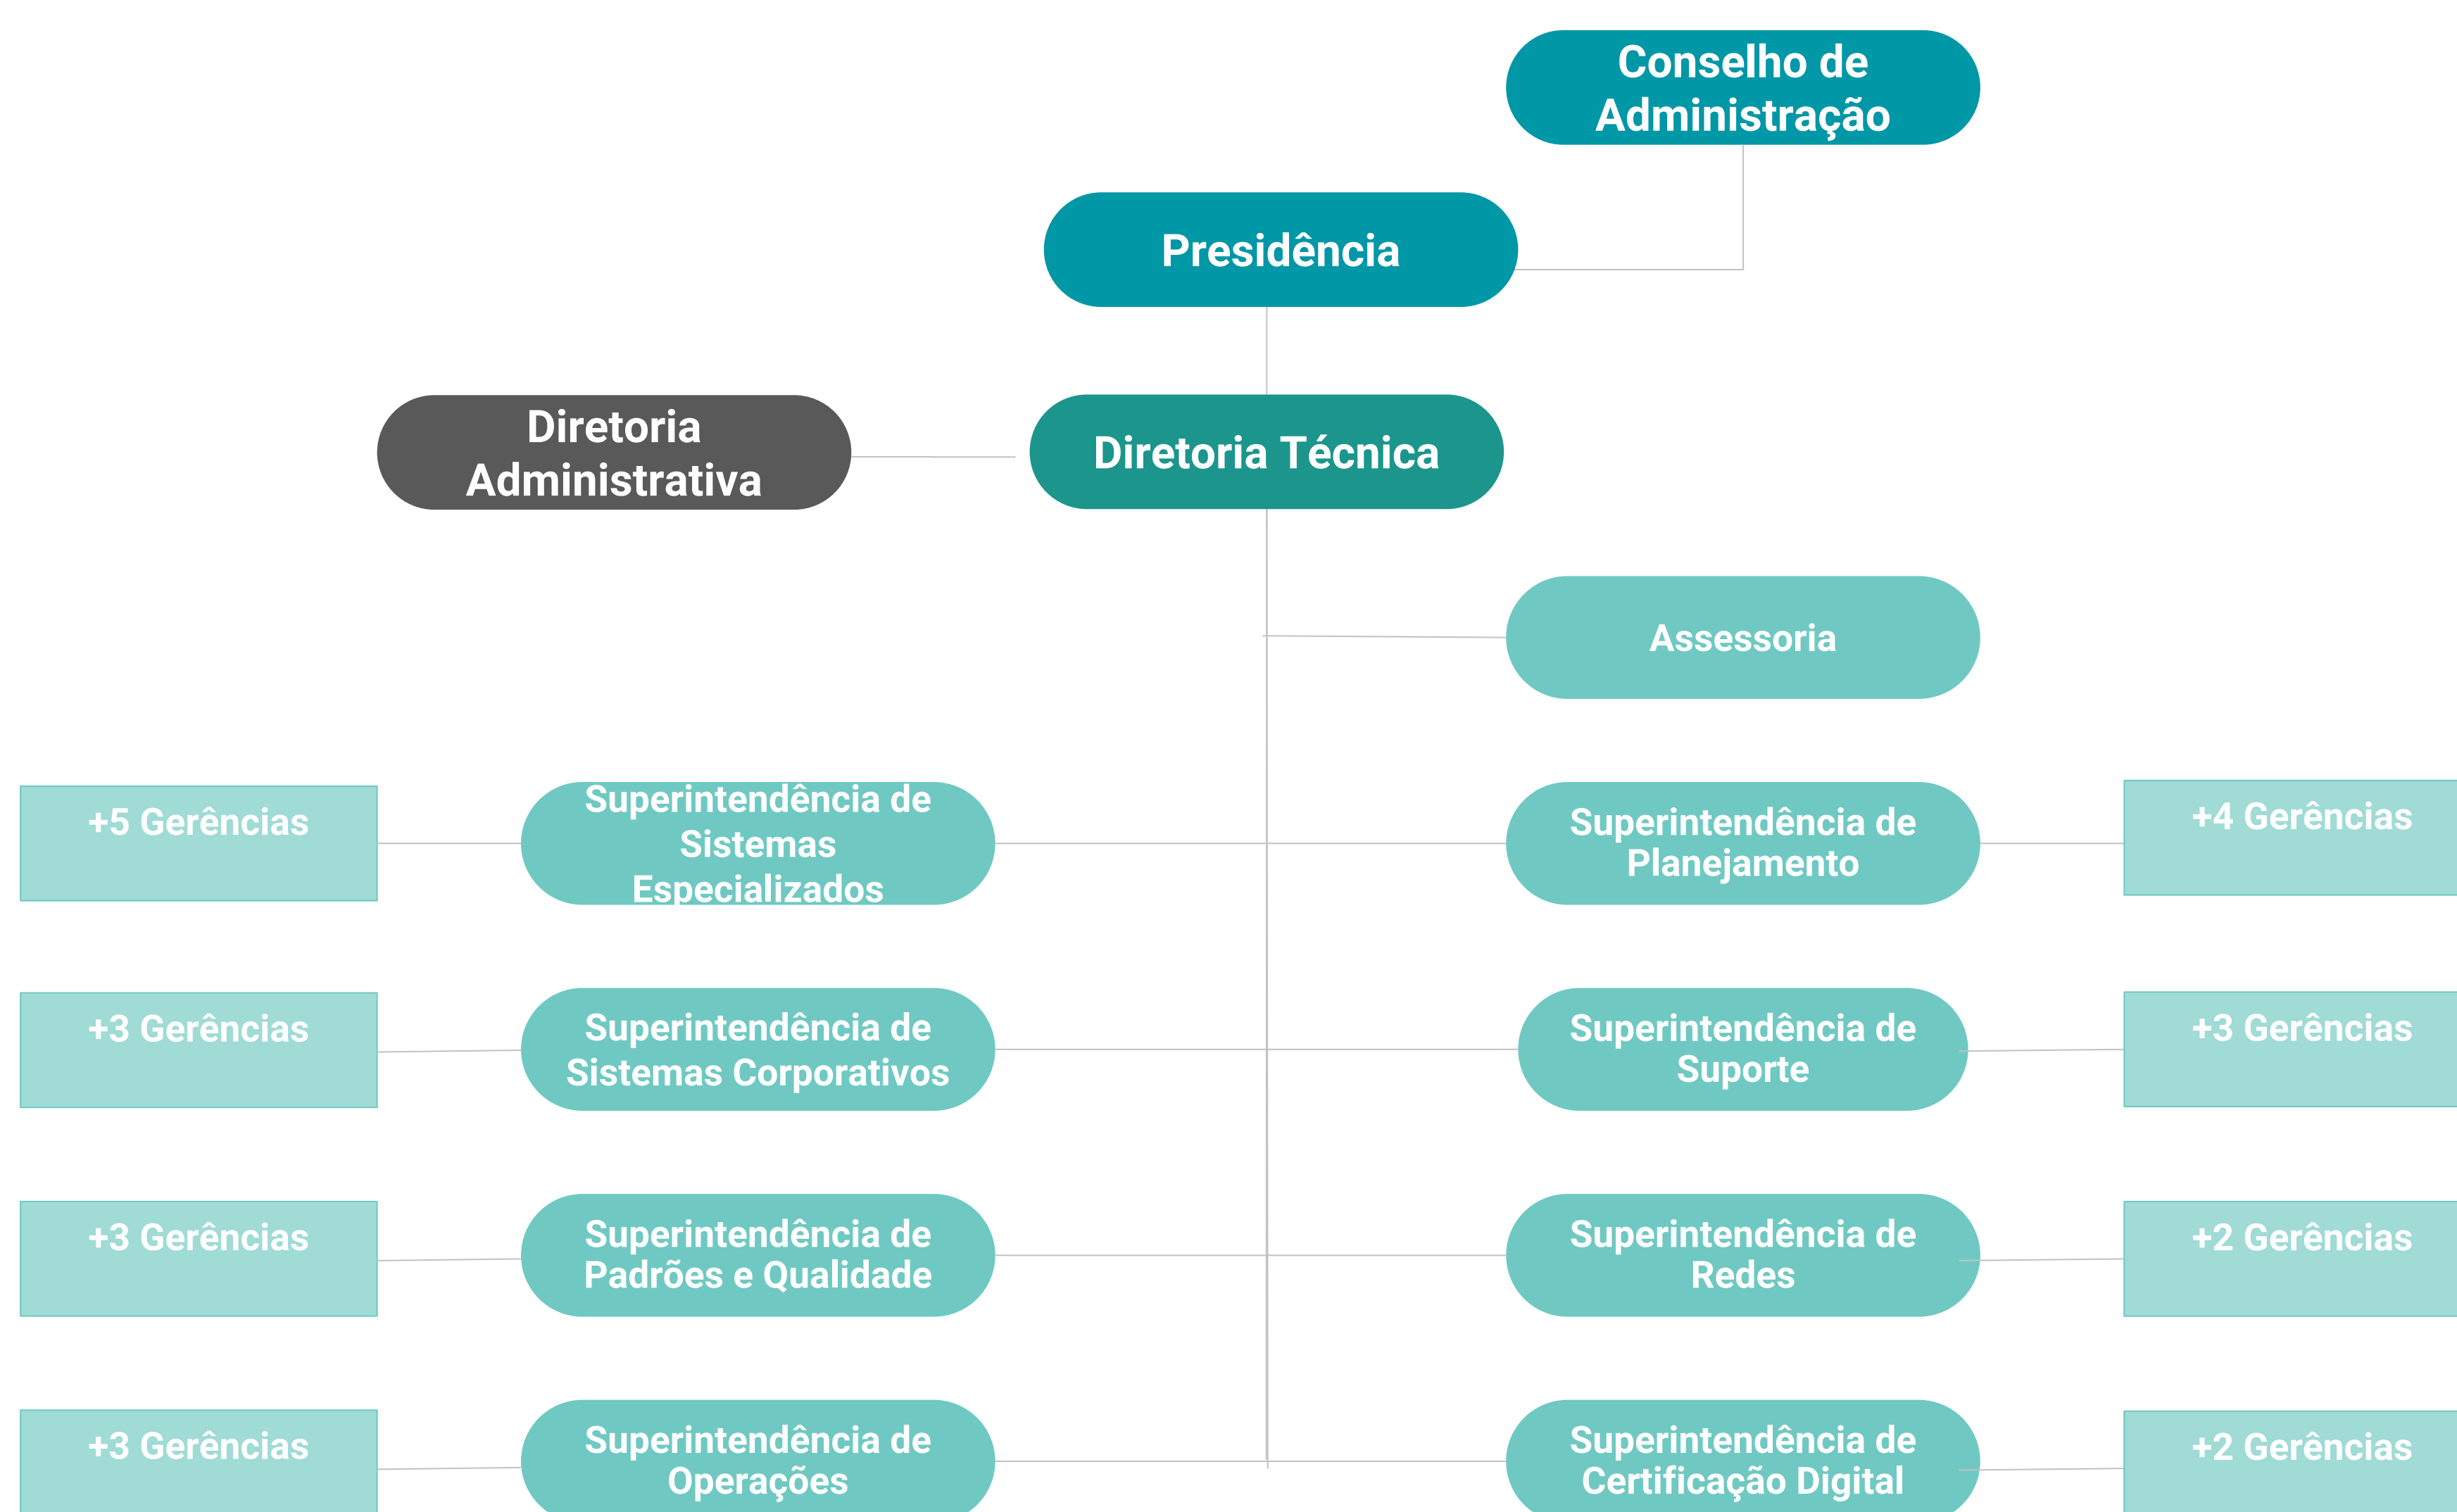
Conselho de Administração

Presidência

Diretoria Administrativa

Diretoria Técnica

Assessoria

+5 Gerências

Superintendência de Sistemas Especializados

Superintendência de Planejamento

+4 Gerências

+3 Gerências

Superintendência de Sistemas Corporativos

Superintendência de Suporte

+3 Gerências

+3 Gerências

Superintendência de Padrões e Qualidade

Superintendência de Redes

+2 Gerências

+3 Gerências

Superintendência de Operações

Superintendência de Certificação Digital

+2 Gerências